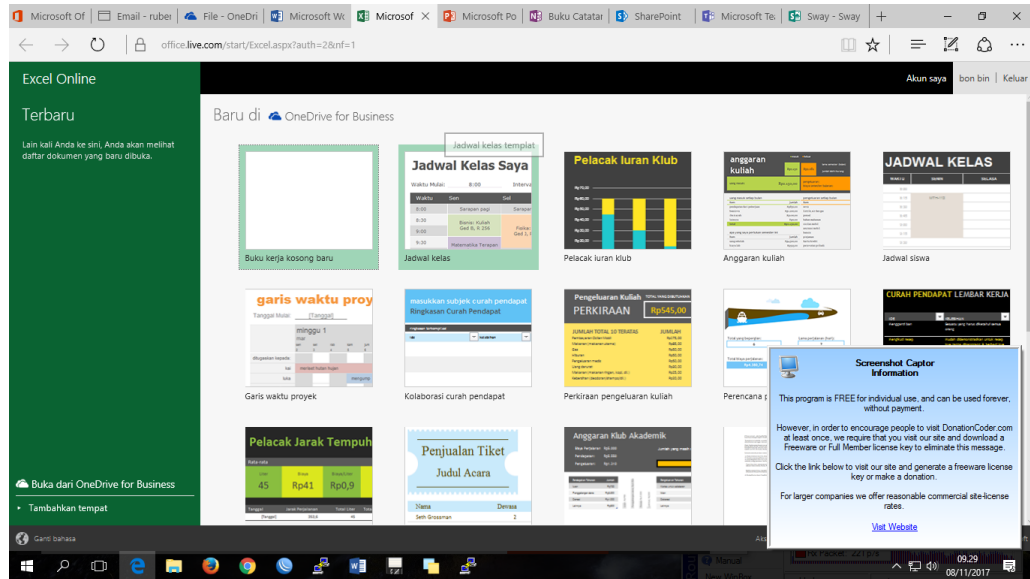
Microsoft Of | Email - ruber | File - OneDri | Microsoft Wo | Microsof | Microsoft Po | Buku Catatar | SharePoint | Microsoft Te | Sway - Sway

office.live.com/start/Excel.aspx?auth=2&nf=1

Excel Online

Akun saya | bon bin | Keluar

Terbaru

Lain kali Anda ke sini, Anda akan melihat daftar dokumen yang baru dibuka.

Baru di OneDrive for Business

Jadwal kelas templat

Buku kerja kosong baru

Jadwal Kelas Saya
Waktu Mulai 8:00 Interval
Waktu Sen Sel
8:00 Sarapan pagi
8:30 Biareo: Kuliah Ged 6, R 204
9:00
9:30 Matematika Terapan

Jadwal kelas

Pelacak Iuran Klub

Pelacak iuran klub

anggaran kuliah

Anggaran kuliah

JADWAL KELAS

Jadwal siswa

garis waktu proy
Tanggal Mulai: [Tanggal]
minggu 1

Garis waktu proyek

masukkan subjek curah pendapat
Ringkasan Curah Pendapat

Kolaborasi curah pendapat

Pengeluaran Kuliah
PERKIRAAN Rp545,00

Perkiraan pengeluaran kuliah

Perencana

CURAH PENDAPAT LEMBAR KERJA

Pelacak Jarak Tempuh
45 Rp41 Rp0,9

Penjualan Tiket
Judul Acara
Nama Dewasa
Seth Grossman 2

Anggaran Klub Akademik

Buka dari OneDrive for Business

Tambahkan tempat

Ganti bahasa

Screenshot Captor
Information

This program is FREE for individual use, and can be used forever, without payment.

However, in order to encourage people to visit DonationCoder.com at least once, we require that you visit our site and download a Freeware or Full Member license key to eliminate this message.

Click the link below to visit our site and generate a freeware license key or make a donation.

For larger companies we offer reasonable commercial site-license rates.

Visit Website

09.29
08/11/2017